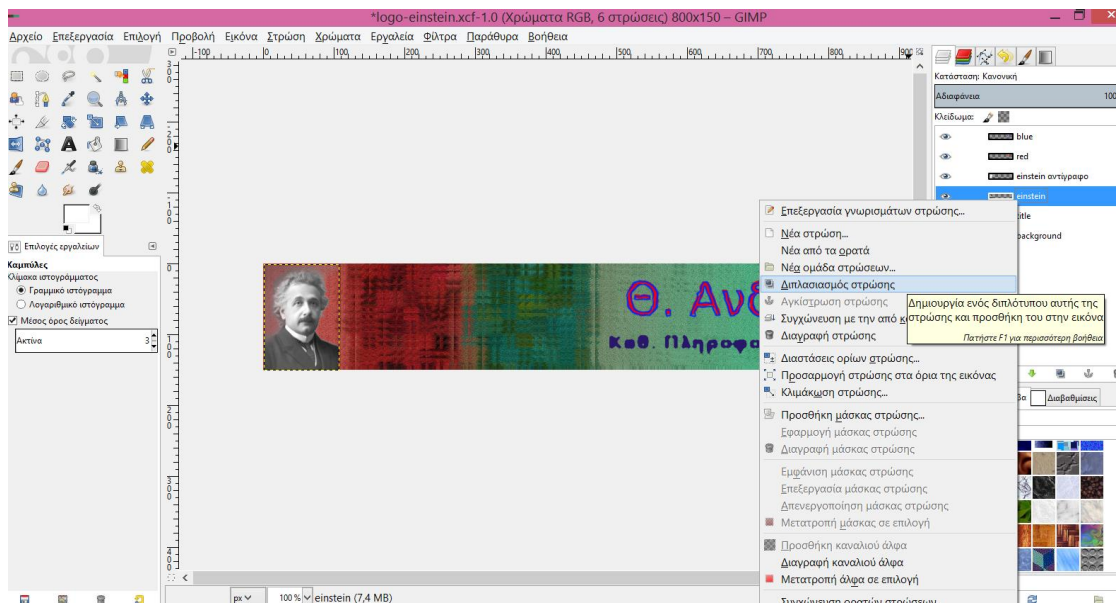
*logo-einstein.xcf-1.0 (Χρώματα RGB, 6 στρώσεις) 800x150 – GIMP

Αρχείο Επεξεργασία Επιλογή Προβολή Εικόνα Στρώση Χρώματα Εργαλεία Φίλτρα Παράθυρα Βοήθεια

-100 0 100 200 300 400 500 600 700 800 900

Κατάσταση: Κανονική
Αδιαφάνεια 100
Κλείδωμα:

blue
red
einstein αντίγραφο
einstein
title
background

Επιλογές εργαλείων
Καμπύλες
Ολικά ιστογράμματος
Γραμμικό ιστόγραμμα
Λογαριθμικό ιστόγραμμα
Μέσος όρος δείγματος
Ακτίνα 3

Θ. Ανδ
Καθ. Πληροφο

Επεξεργασία γνωρισμάτων στρώσης...
Νέα στρώση...
Νέα από τα ορατά
Νέα ομάδα στρώσεων...
Διπλασιασμός στρώσης
Αγκίστρωση στρώσης
Συγχώνευση με την από κ
Διαγραφή στρώσης
Διαστάσεις ορίων στρώσης...
Προσαρμογή στρώσης στα όρια της εικόνας
Κλιμάκωση στρώσης...
Προσθήκη μάσκας στρώσης...
Εφαρμογή μάσκας στρώσης
Διαγραφή μάσκας στρώσης
Εμφάνιση μάσκας στρώσης
Επεξεργασία μάσκας στρώσης
Απενεργοποίηση μάσκας στρώσης
Μετατροπή μάσκας σε επιλογή
Προσθήκη καναλιού άλφα
Διαγραφή καναλιού άλφα
Μετατροπή άλφα σε επιλογή
Συγχώνευση ορατών στρώσεων

Δημιουργία ενός διπλότυπου αυτής της στρώσης και προσθήκη του στην εικόνα
Πατήστε F1 για περισσότερη βοήθεια

Διαβαθμίσεις

px
100 %
einstein (7,4 MB)